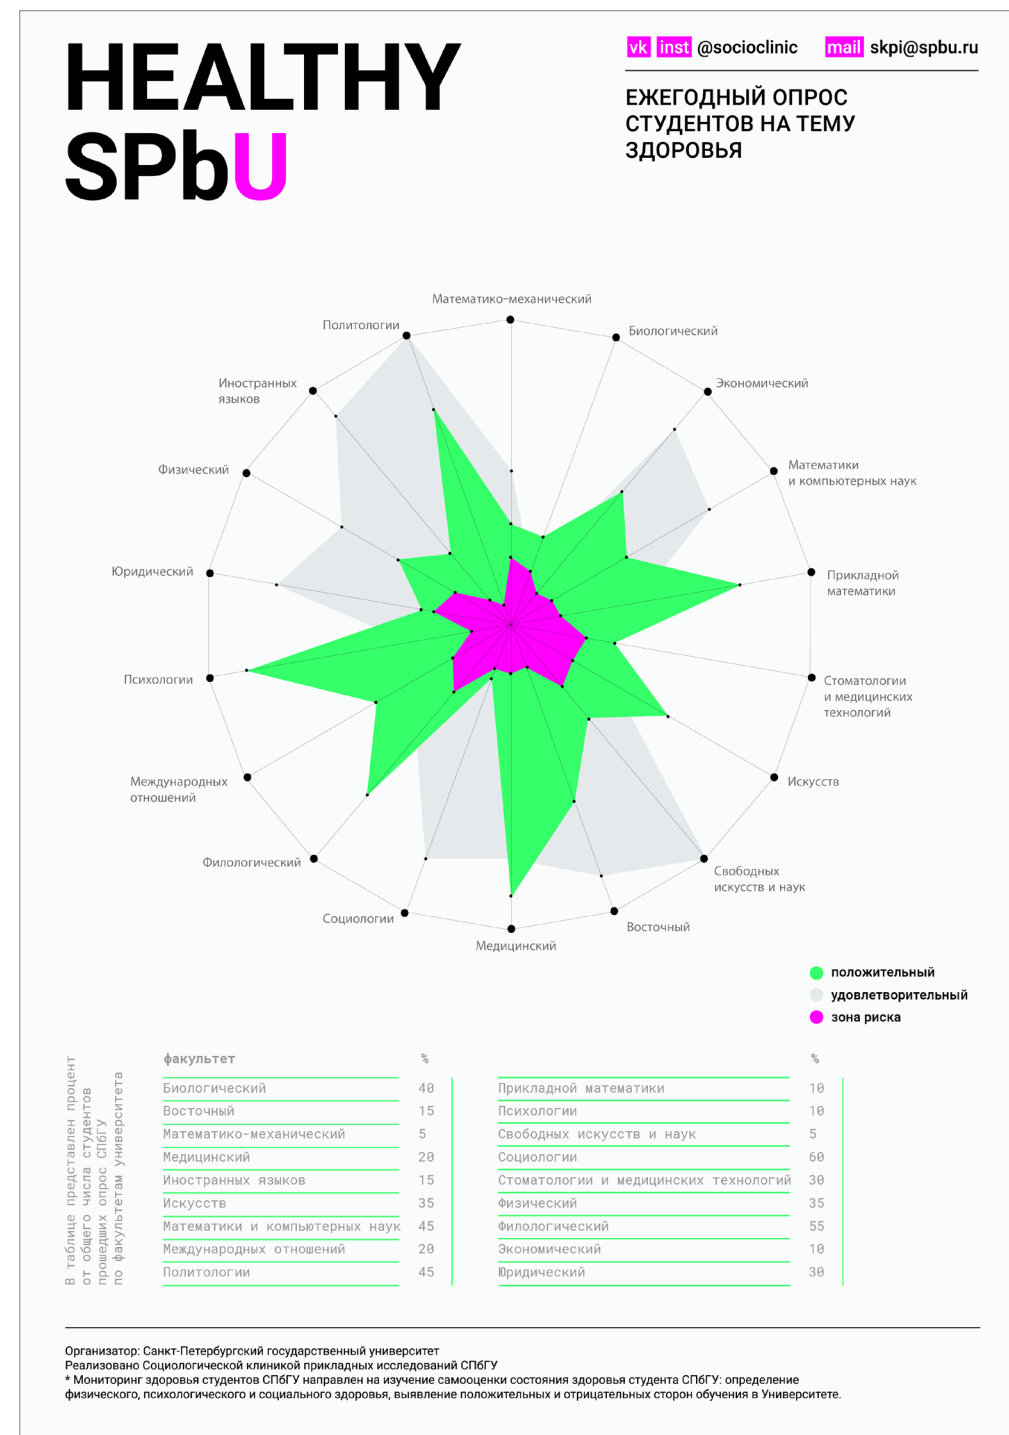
HEALTHY SPbU

vk inst @socioclinic mail skpi@spbu.ru

ЕЖЕГОДНЫЙ ОПРОС СТУДЕНТОВ НА ТЕМУ ЗДОРОВЬЯ

Математико-механический
Биологический
Экономический
Математики и компьютерных наук
Прикладной математики
Стоматологии и медицинских технологий
Искусств
Свободных искусств и наук
Восточный
Медицинский
Социологии
Филологический
Международных отношений
Психологии
Юридический
Физический
Иностранных языков
Политологии

положительный
удовлетворительный
зона риска

В таблице представлен процент от общего числа студентов прошедших опрос СПбГУ по факультетам университета

| факультет | % |
|---|---|
| Биологический | 40 |
| Восточный | 15 |
| Математико-механический | 5 |
| Медицинский | 20 |
| Иностранных языков | 15 |
| Искусств | 35 |
| Математики и компьютерных наук | 45 |
| Международных отношений | 20 |
| Политологии | 45 |

| | % |
|---|---|
| Прикладной математики | 10 |
| Психологии | 10 |
| Свободных искусств и наук | 5 |
| Социологии | 60 |
| Стоматологии и медицинских технологий | 30 |
| Физический | 35 |
| Филологический | 55 |
| Экономический | 10 |
| Юридический | 30 |

Организатор: Санкт-Петербургский государственный университет
Реализовано Социологической клиникой прикладных исследований СПбГУ
* Мониторинг здоровья студентов СПбГУ направлен на изучение самооценки состояния здоровья студента СПбГУ: определение физического, психологического и социального здоровья, выявление положительных и отрицательных сторон обучения в Университете.